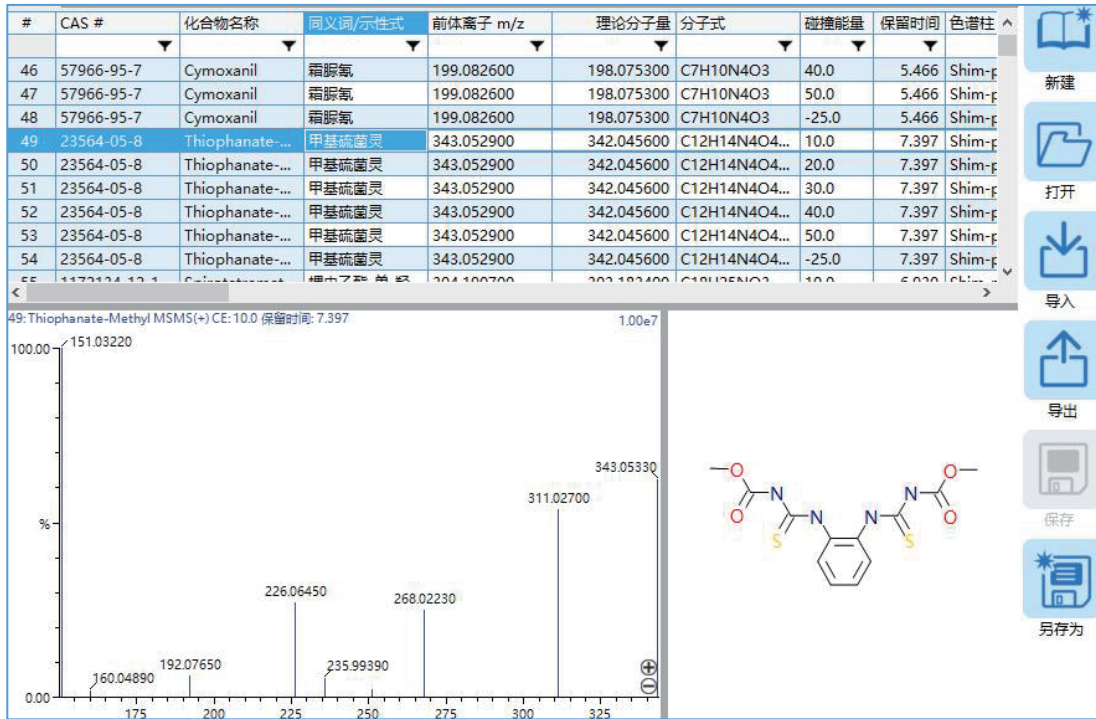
| # | CAS # | 化合物名称 | 同义词/示性式 | 前体离子 m/z | 理论分子量 | 分子式 | 碰撞能量 | 保留时间 | 色谱柱 |
|---|---|---|---|---|---|---|---|---|---|
| 46 | 57966-95-7 | Cymoxanil | 霜脲氰 | 199.082600 | 198.075300 | C7H10N4O3 | 40.0 | 5.466 | Shim-p |
| 47 | 57966-95-7 | Cymoxanil | 霜脲氰 | 199.082600 | 198.075300 | C7H10N4O3 | 50.0 | 5.466 | Shim-p |
| 48 | 57966-95-7 | Cymoxanil | 霜脲氰 | 199.082600 | 198.075300 | C7H10N4O3 | -25.0 | 5.466 | Shim-p |
| 49 | 23564-05-8 | Thiophanate-... | 甲基硫菌灵 | 343.052900 | 342.045600 | C12H14N4O4... | 10.0 | 7.397 | Shim-p |
| 50 | 23564-05-8 | Thiophanate-... | 甲基硫菌灵 | 343.052900 | 342.045600 | C12H14N4O4... | 20.0 | 7.397 | Shim-p |
| 51 | 23564-05-8 | Thiophanate-... | 甲基硫菌灵 | 343.052900 | 342.045600 | C12H14N4O4... | 30.0 | 7.397 | Shim-p |
| 52 | 23564-05-8 | Thiophanate-... | 甲基硫菌灵 | 343.052900 | 342.045600 | C12H14N4O4... | 40.0 | 7.397 | Shim-p |
| 53 | 23564-05-8 | Thiophanate-... | 甲基硫菌灵 | 343.052900 | 342.045600 | C12H14N4O4... | 50.0 | 7.397 | Shim-p |
| 54 | 23564-05-8 | Thiophanate-... | 甲基硫菌灵 | 343.052900 | 342.045600 | C12H14N4O4... | -25.0 | 7.397 | Shim-p |
| 55 | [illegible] | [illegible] | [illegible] | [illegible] | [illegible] | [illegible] | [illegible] | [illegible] | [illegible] |

新建
打开
导入
导出
保存
另存为

49: Thiophanate-Methyl MSMS(+) CE: 10.0 保留时间: 7.397
1.00e7
100.00
%
0.00
151.03220
343.05330
311.02700
226.06450
268.02230
192.07650
235.99390
160.04890
175 200 225 250 275 300 325

O N S N N S N O O O